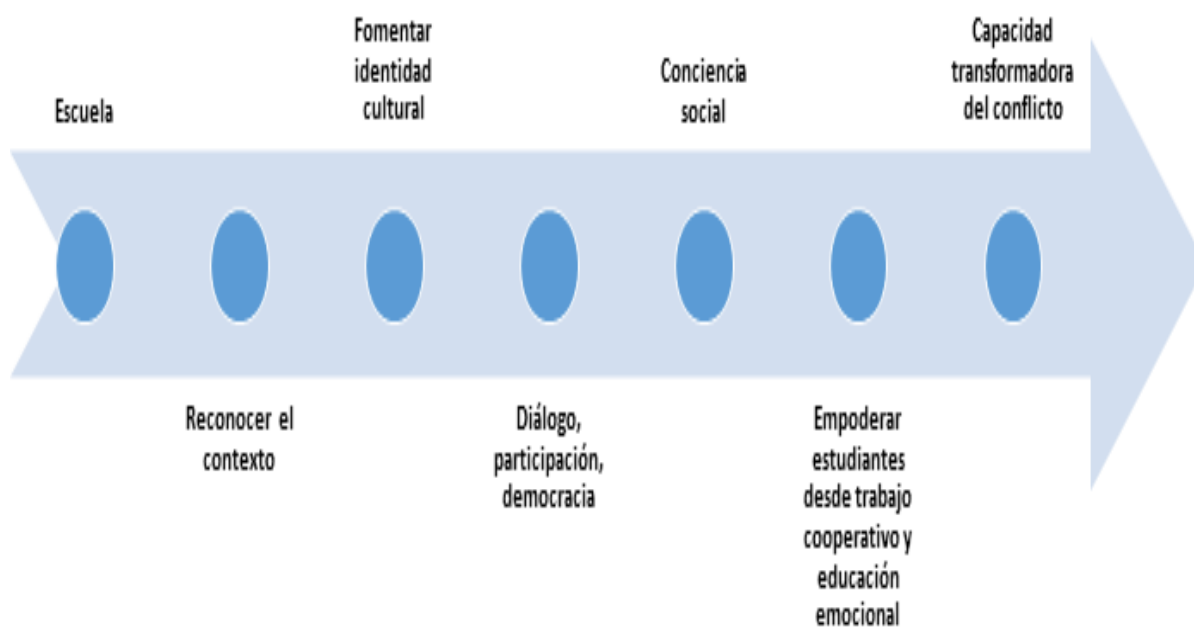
Escuela

Reconocer el contexto

Fomentar identidad cultural

Diálogo, participación, democracia

Conciencia social

Empoderar estudiantes desde trabajo cooperativo y educación emocional

Capacidad transformadora del conflicto